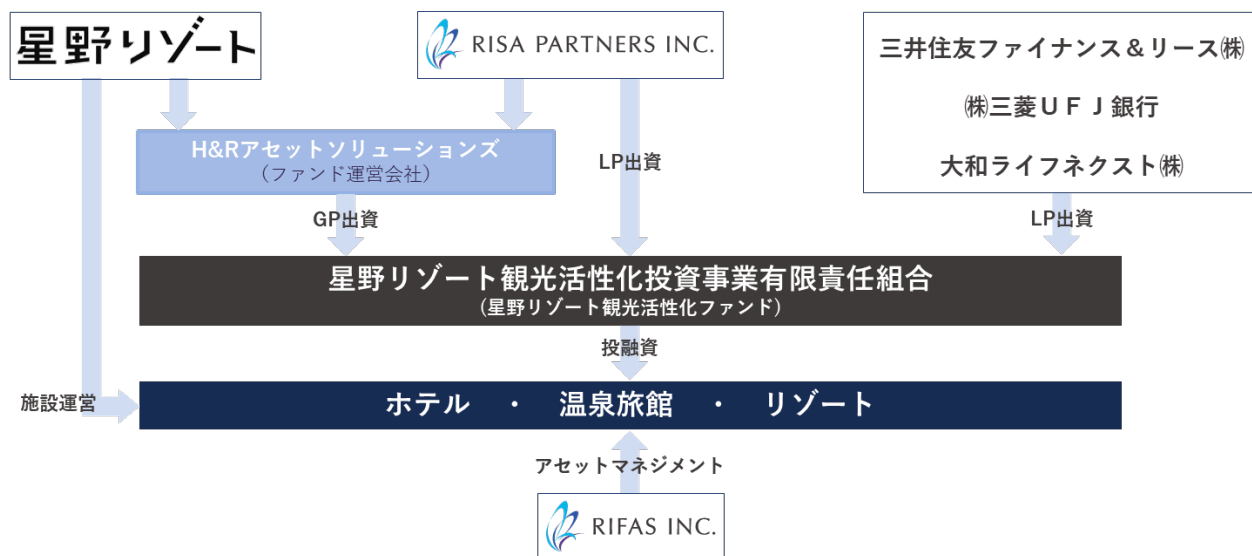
星野リゾート

RISA PARTNERS INC.

三井住友ファイナンス＆リース㈱

㈱三菱ＵＦＪ銀行

大和ライフネクスト㈱

H&Rアセットソリューションズ
（ファンド運営会社）

LP出資

GP出資

LP出資

星野リゾート観光活性化投資事業有限責任組合
（星野リゾート観光活性化ファンド）

投融資

施設運営

ホテル　・　温泉旅館　・　リゾート

アセットマネジメント

RIFAS INC.